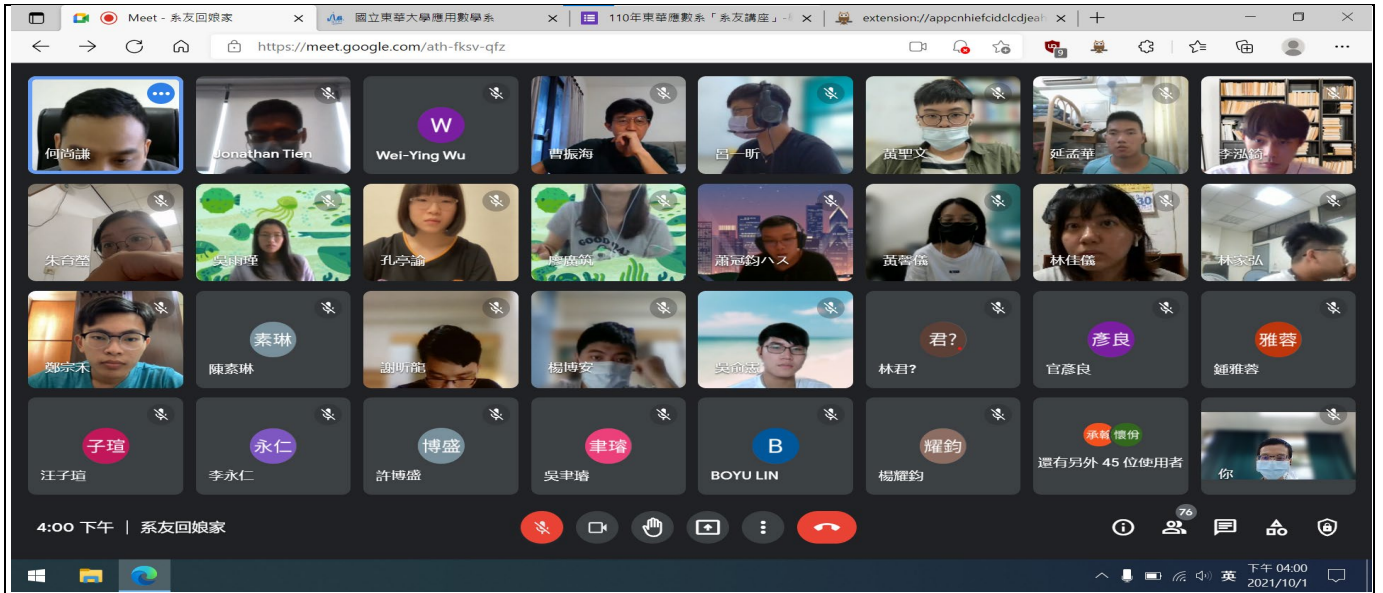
Meet - 系友回娘家 ×
國立東華大學應用數學系 ×
110年東華應數系「系友講座」-! ×
extension://appcnhiefcidclcdjeah ×
+

https://meet.google.com/ath-fksv-qfz

何尚謙
Jonathan Tien
W
Wei-Ying Wu
曹振海
呂一昕
黃聖文
延孟華
李泓銘
朱育瑩
吳雨萱
孔亭諭
廖庭筠
蕭冠鈞ハス
黃譽儀
林佳儀
林家弘
鄭宗禾
素琳
陳素琳
謝昕韶
楊博安
吳俞志
君?
林君?
彥良
官彥良
雅蓉
鍾雅蓉
子瑄
汪子瑄
永仁
李永仁
博盛
許博盛
聿璿
吳聿璿
B
BOYU LIN
耀鈞
楊耀鈞
承翰 懷恰
還有另外 45 位使用者
你

4:00 下午 | 系友回娘家
76

英
下午 04:00
2021/10/1